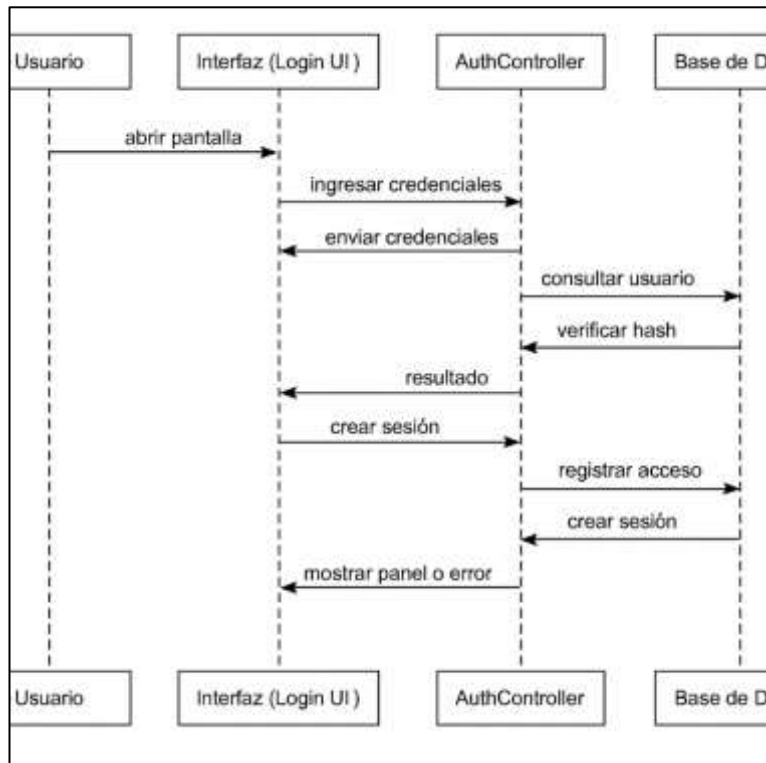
Usuario
Interfaz (Login UI )
AuthController
Base de D

abrir pantalla
ingresar credenciales
enviar credenciales
consultar usuario
verificar hash
resultado
crear sesión
registrar acceso
crear sesión
mostrar panel o error

Usuario
Interfaz (Login UI )
AuthController
Base de D